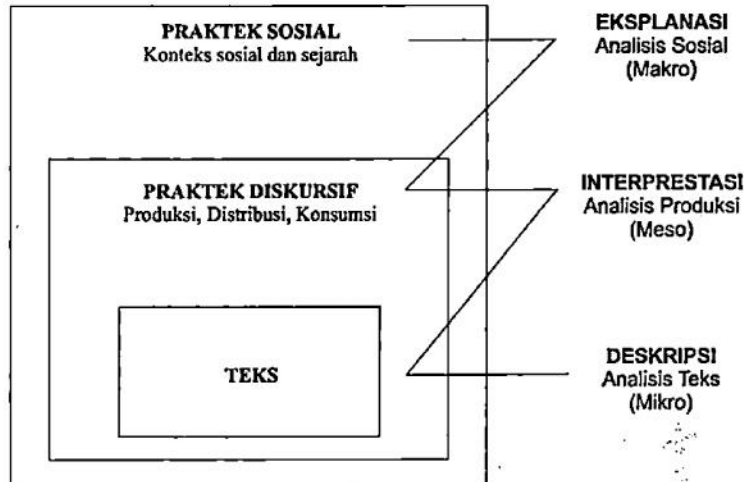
PRAKTEK SOSIAL
Konteks sosial dan sejarah

EKSPLANASI
Analisis Sosial
(Makro)

PRAKTEK DISKURSIF
Produksi, Distribusi, Konsumsi

INTERPRESTASI
Analisis Produksi
(Meso)

TEKS

DESKRIPSI
Analisis Teks
(Mikro)